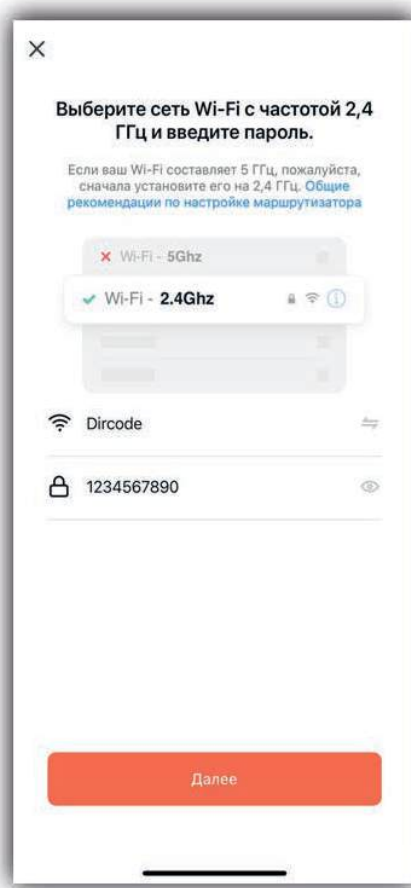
×

Выберите сеть Wi-Fi с частотой 2,4 ГГц и введите пароль.

Если ваш Wi-Fi составляет 5 ГГц, пожалуйста, сначала установите его на 2,4 ГГц. Общие рекомендации по настройке маршрутизатора

× Wi-Fi - 5Ghz

✓ Wi-Fi - 2.4Ghz

Dircode

1234567890

Далее